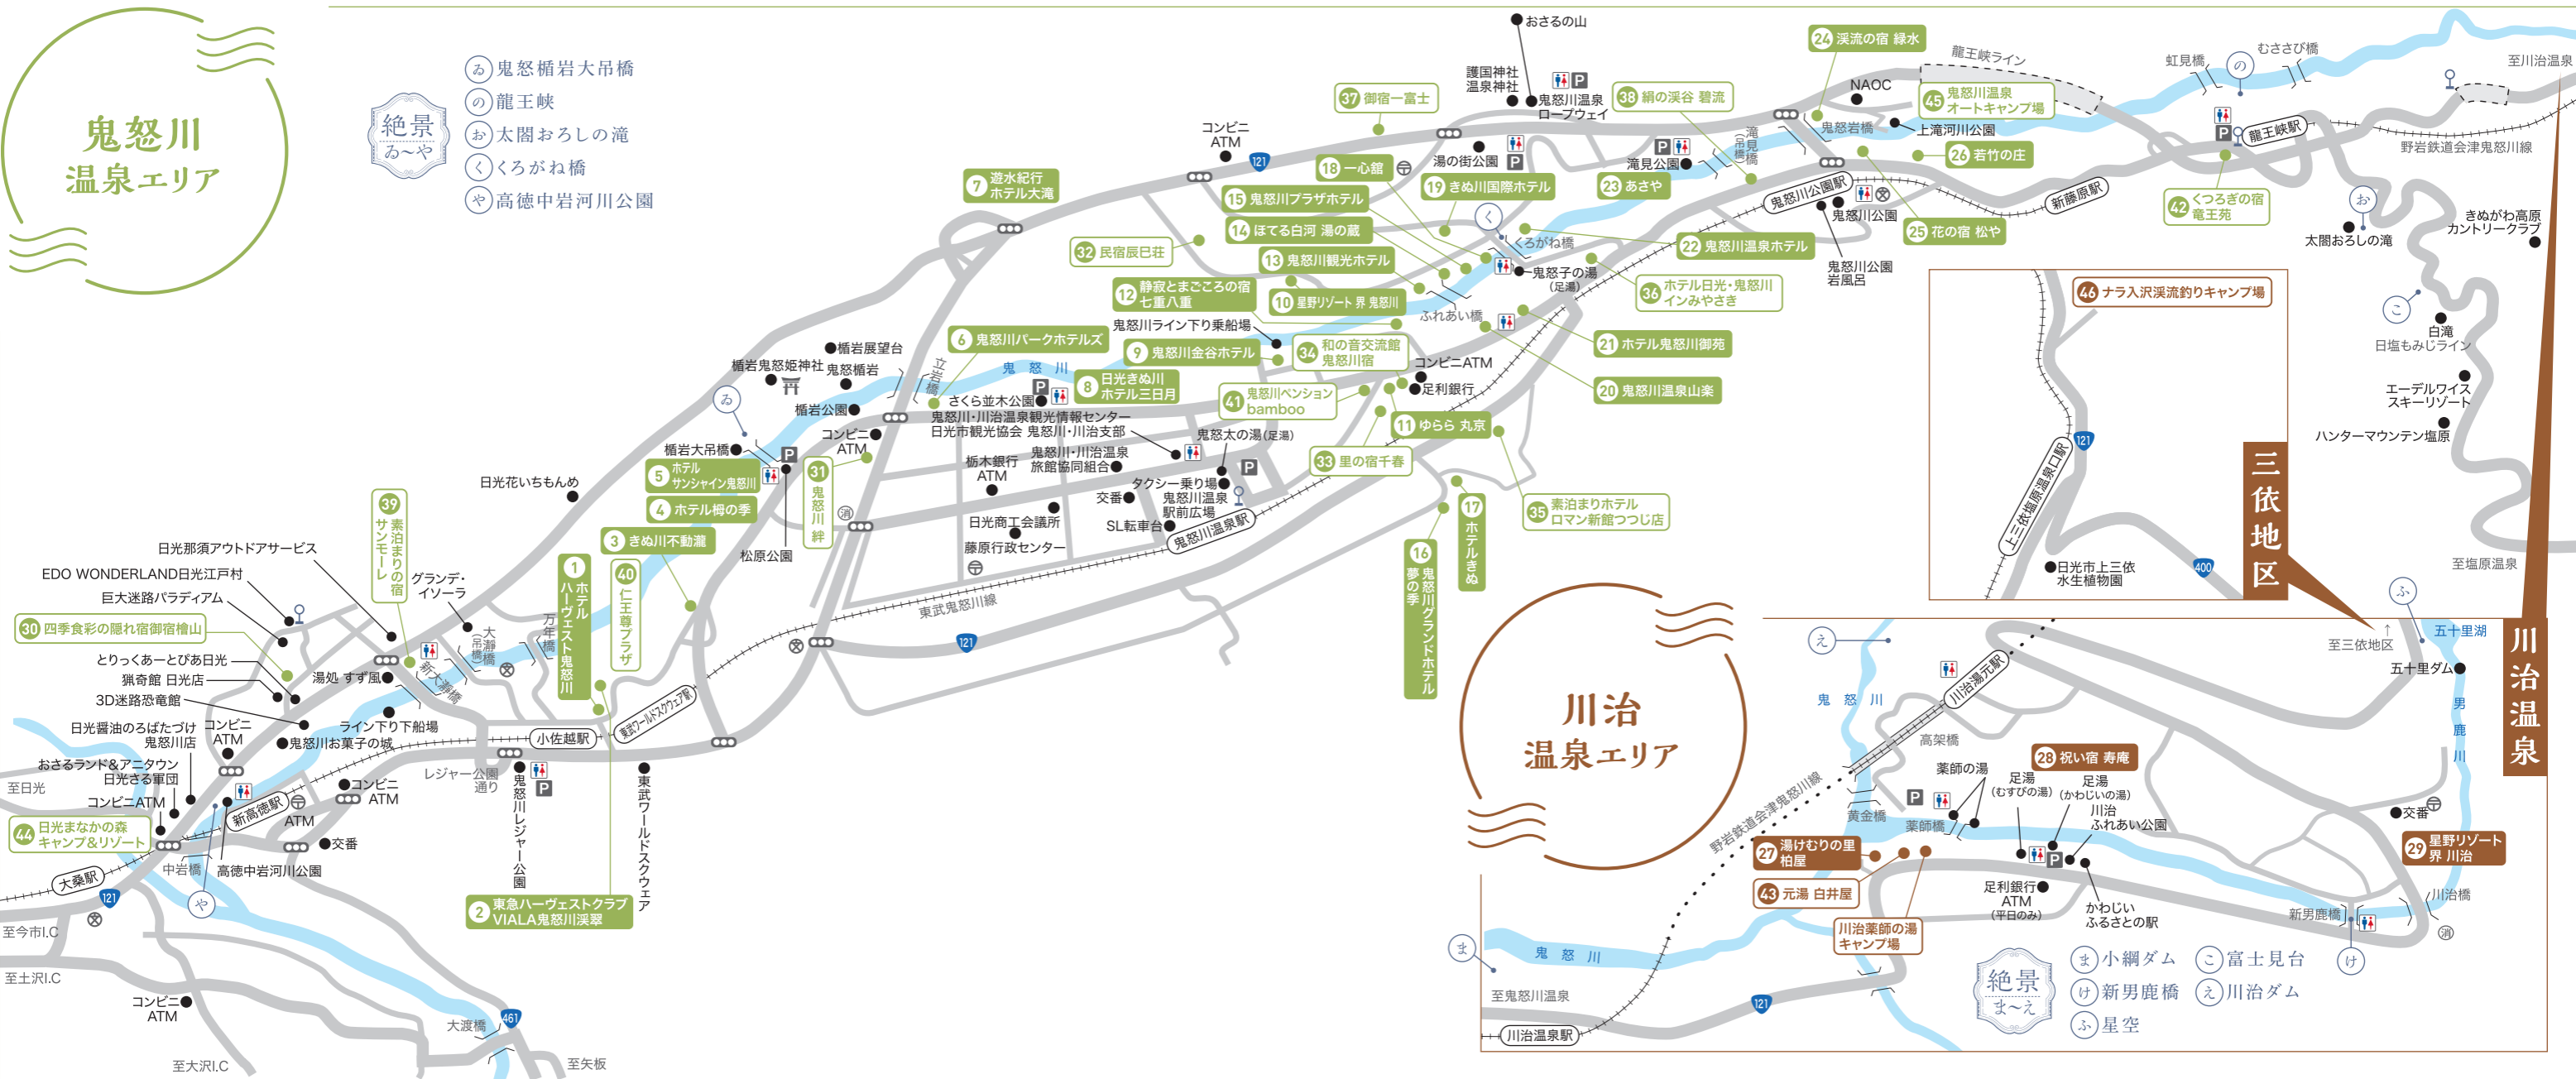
鬼怒川
温泉エリア

絶景
ゐ〜や

ゐ 鬼怒楯岩大吊橋
の 龍王峡
お 太閤おろしの滝
く くろがね橋
や 高徳中岩河川公園

おさるの山
護国神社
温泉神社
鬼怒川温泉ロープウェイ
コンビニ ATM
121
37 御宿一富士
38 絹の渓谷 碧流
24 渓流の宿 緑水
龍王峡ライン
NAOC
45 鬼怒川温泉オートキャンプ場
虹見橋
むささび橋
至川治温泉
龍王峡駅
野岩鉄道会津鬼怒川線
鬼怒岩橋
上滝河川公園
26 若竹の庄
42 くつろぎの宿 竜王苑
7 遊水紀行 ホテル大滝
18 一心舘
湯の街公園
19 きぬ川国際ホテル
23 あさや
滝見公園
滝見橋(吊橋)
鬼怒川公園駅
鬼怒川公園
25 花の宿 松や
新藤原駅
太閤おろしの滝
きぬがわ高原カントリークラブ
15 鬼怒川プラザホテル
14 ほてる白河 湯の蔵
13 鬼怒川観光ホテル
32 民宿辰巳荘
12 静寂とまごころの宿 七重八重
10 星野リゾート 界 鬼怒川
くろがね橋
鬼怒子の湯(足湯)
22 鬼怒川温泉ホテル
36 ホテル日光・鬼怒川 インみやさき
鬼怒川公園岩風呂
46 ナラ入沢渓流釣りキャンプ場
白滝
日塩もみじライン
エーデルワイススキーリゾート
ハンターマウンテン塩原
ふれあい橋
鬼怒川ライン下り乗船場
6 鬼怒川パークホテルズ
9 鬼怒川金谷ホテル
34 和の音交流館 鬼怒川宿
21 ホテル鬼怒川御苑
20 鬼怒川温泉山楽
楯岩展望台
楯岩鬼怒姫神社
鬼怒楯岩
立岩橋
鬼怒川
8 日光きぬ川 ホテル三日月
41 鬼怒川ペンション bamboo
コンビニATM
足利銀行
楯岩公園
さくら並木公園
鬼怒川・川治温泉観光情報センター
日光市観光協会 鬼怒川・川治支部
コンビニ ATM
楯岩大吊橋
5 ホテル サンシャイン鬼怒川
31 鬼怒川 絆
栃木銀行 ATM
鬼怒川・川治温泉 旅館協同組合
鬼怒太の湯(足湯)
11 ゆらら 丸京
33 里の宿千春
35 素泊まりホテル ロマン新館つつじ店
日光花いちもんめ
4 ホテル椿の季
交番
タクシー乗り場
鬼怒川温泉駅前広場
SL転車台
鬼怒川温泉駅
日光商工会議所
藤原行政センター
3 きぬ川不動瀧
17 ホテルきぬ
16 鬼怒川グランドホテル 夢の季
松原公園
39 素泊まりの宿 サンモーレ
グランデ・イゾーラ
東武鬼怒川線
121
日光那須アウトドアサービス
EDO WONDERLAND日光江戸村
巨大迷路パラディアム
30 四季食彩の隠れ宿御宿檜山
とりっくあーとぴあ日光
猟奇館 日光店
3D迷路恐竜館
日光醤油のろばたづけ 鬼怒川店
コンビニ ATM
おさるランド&アニタウン 日光さる軍団
コンビニATM
至日光
44 日光まなかの森 キャンプ&リゾート
大桑駅
121
至今市I.C
至土沢I.C
コンビニ ATM
至大沢I.C
1 ホテル ハーヴェスト鬼怒川
40 仁王尊プラザ
万年橋
大瀞橋(吊橋)
新大瀞橋
湯処 すず風
ライン下り下船場
鬼怒川お菓子の城
新高徳駅
ATM
コンビニ ATM
交番
中岩橋
高徳中岩河川公園
小佐越駅
東武ワールドスクウェア駅
レジャー公園通り
鬼怒川レジャー公園
東武ワールドスクウェア
2 東急ハーヴェストクラブ VIALA鬼怒川渓翠
大渡橋
461
至矢板

三依地区
上三依塩原温泉口駅
121
日光市上三依水生植物園
400
至塩原温泉

川治
温泉エリア

川治温泉
至三依地区
五十里湖
五十里ダム
男鹿川
鬼怒川
川治湯元駅
高架橋
薬師の湯
28 祝い宿 寿庵
足湯(むすびの湯)
足湯(かわじいの湯)
川治ふれあい公園
黄金橋
薬師橋
交番
29 星野リゾート 界 川治
27 湯けむりの里 柏屋
43 元湯 白井屋
足利銀行 ATM (平日のみ)
かわじい ふるさとの駅
川治薬師の湯 キャンプ場
川治橋
新男鹿橋
野岩鉄道会津鬼怒川線
鬼怒川
至鬼怒川温泉
121
川治温泉駅

絶景
ま〜え
ま 小網ダム
け 新男鹿橋
ふ 星空
こ 富士見台
え 川治ダム